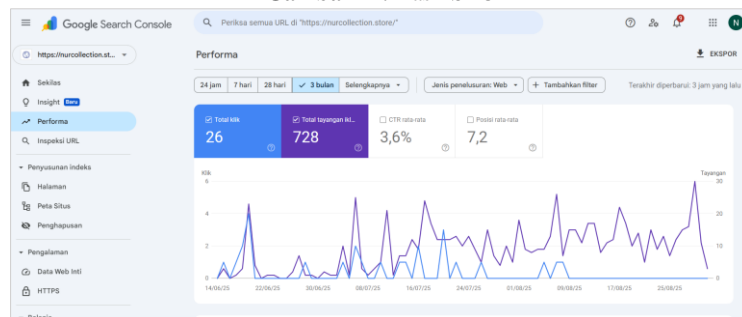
Google Search Console

Periksa semua URL di "https://nurcollection.store/"

N

https://nurcollection.st...

Performa

EKSPOR

Sekilas

Insight Baru

Performa

Inspeksi URL

Penyusunan indeks

Halaman

Peta Situs

Penghapusan

Pengalaman

Data Web Inti

HTTPS

24 jam | 7 hari | 28 hari | 3 bulan | Selengkapnya

Jenis penelusuran: Web

+ Tambahkan filter

Terakhir diperbarui: 3 jam yang lalu

Total klik
26

Total tayangan ikl...
728

CTR rata-rata
3,6%

Posisi rata-rata
7,2

Klik
6
4
2
0

Tayangan
30
20
10
0

14/06/25 22/06/25 30/06/25 08/07/25 16/07/25 24/07/25 01/08/25 09/08/25 17/08/25 25/08/25